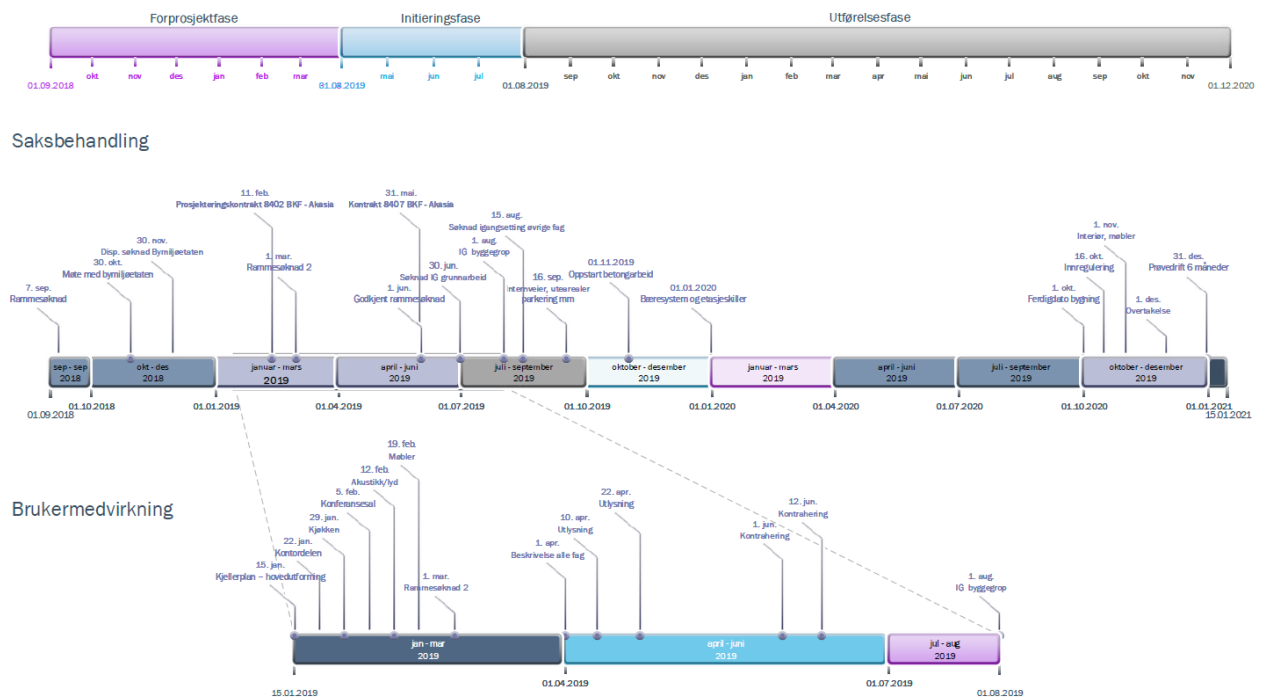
Forprosjektfase
Initieringsfase
Utførelsesfase

01.09.2018 okt nov des jan feb mar 01.08.2019 mai jun jul 01.08.2019 sep okt nov des jan feb mar apr mai jun jul aug sep okt nov 01.12.2020

Saksbehandling

7. sep. Rammesøknad
30. okt. Møte med bymiljøetaten
30. nov. Disp. søknad Bymiljøetaten
11. feb. Prosjekteringskontrakt 8402 BKF - Akasia
1. mar. Rammesøknad 2
31. mai. Kontrakt 8407 BKF - Akasia
1. jun. Godkjent rammesøknad
30. jun. Søknad IG grunnarbeid
1. aug. IG byggegrop
15. aug. Søknad igangsetting øvrige fag
16. sep. Internveier, utearealer parkering mm
01.11.2019 Oppstart betongarbeid
01.01.2020 Bæresystem og etasjeskiller
1. okt. Ferdigdato bygning
16. okt. Innregulering
1. nov. Interiør, møbler
1. des. Overtakelse
31. des. Prøvedrift 6 måneder

sep - sep 2018
okt - des 2018
januar - mars 2019
april - juni 2019
juli - september 2019
oktober - desember 2019
januar - mars 2019
april - juni 2019
juli - september 2019
oktober - desember 2019

01.09.2018 01.10.2018 01.01.2019 01.04.2019 01.07.2019 01.10.2019 01.01.2020 01.04.2020 01.07.2020 01.10.2020 01.01.2021 15.01.2021

Brukermedvirkning

15. jan. Kjellerplan – hovedutforming
22. jan. Kontordelen
29. jan. Kjøkken
5. feb. Konferansesal
12. feb. Akustikk/lyd
19. feb. Møbler
1. mar. Rammesøknad 2
1. apr. Beskrivelse alle fag
10. apr. Utlysning
22. apr. Utlysning
1. jun. Kontrahering
12. jun. Kontrahering
1. aug. IG byggegrop

jan - mar 2019
april - juni 2019
jul - aug 2019

15.01.2019 01.04.2019 01.07.2019 01.08.2019